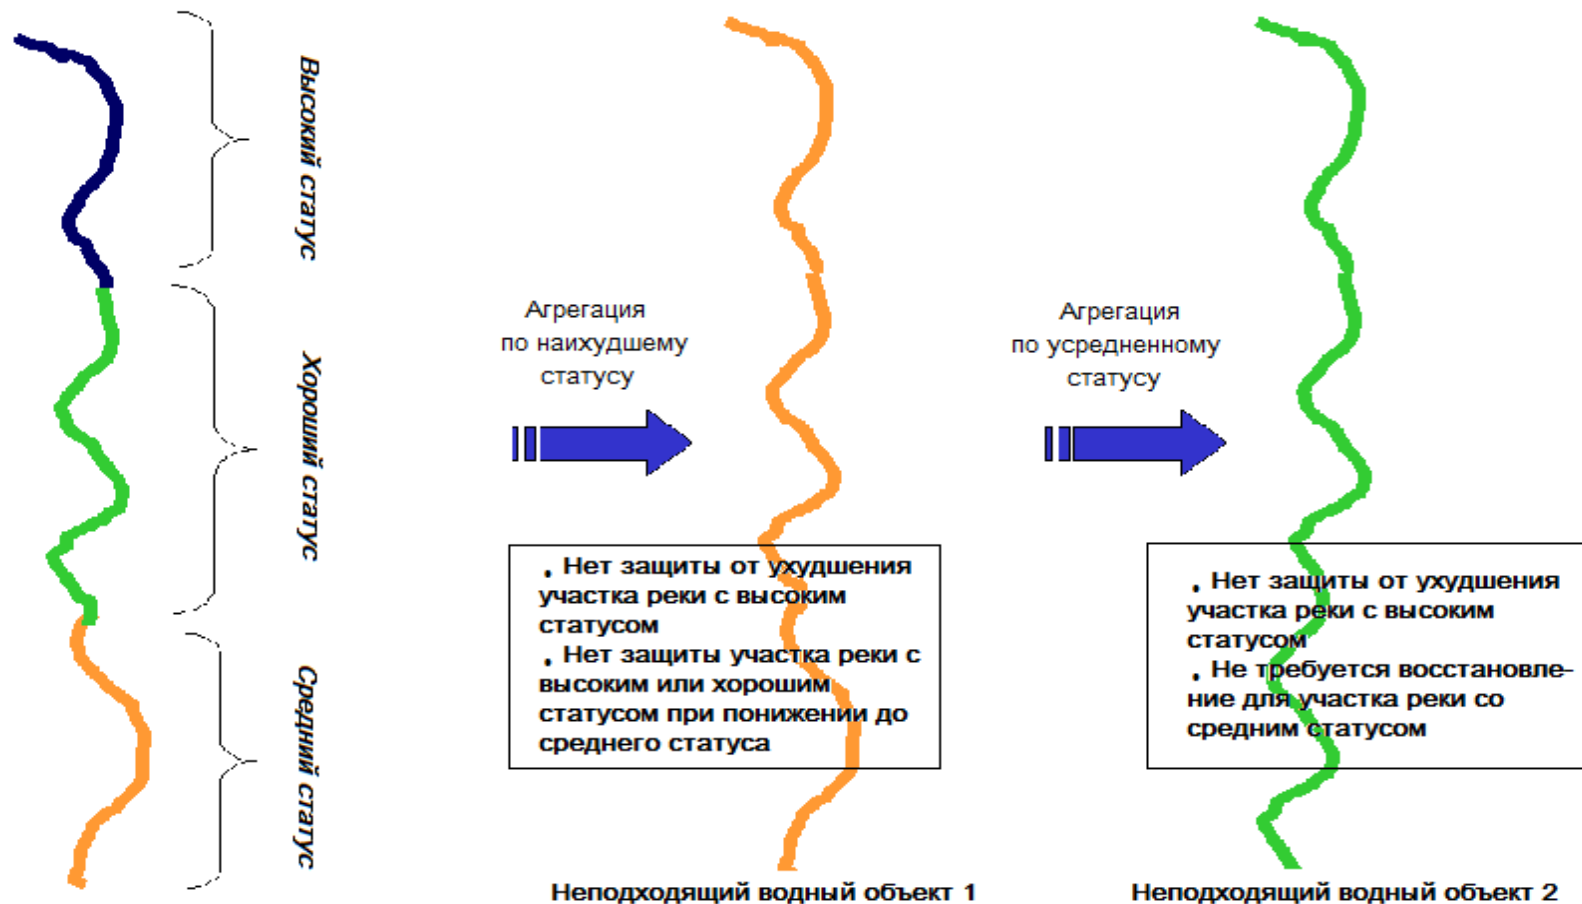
Высокий статус

Хороший статус

Средний статус

Агрегация по наихудшему статусу

Агрегация по усредненному статусу

• Нет защиты от ухудшения участка реки с высоким статусом
• Нет защиты участка реки с высоким или хорошим статусом при понижении до среднего статуса

• Нет защиты от ухудшения участка реки с высоким статусом
• Не требуется восстановление для участка реки со средним статусом

Неподходящий водный объект 1

Неподходящий водный объект 2